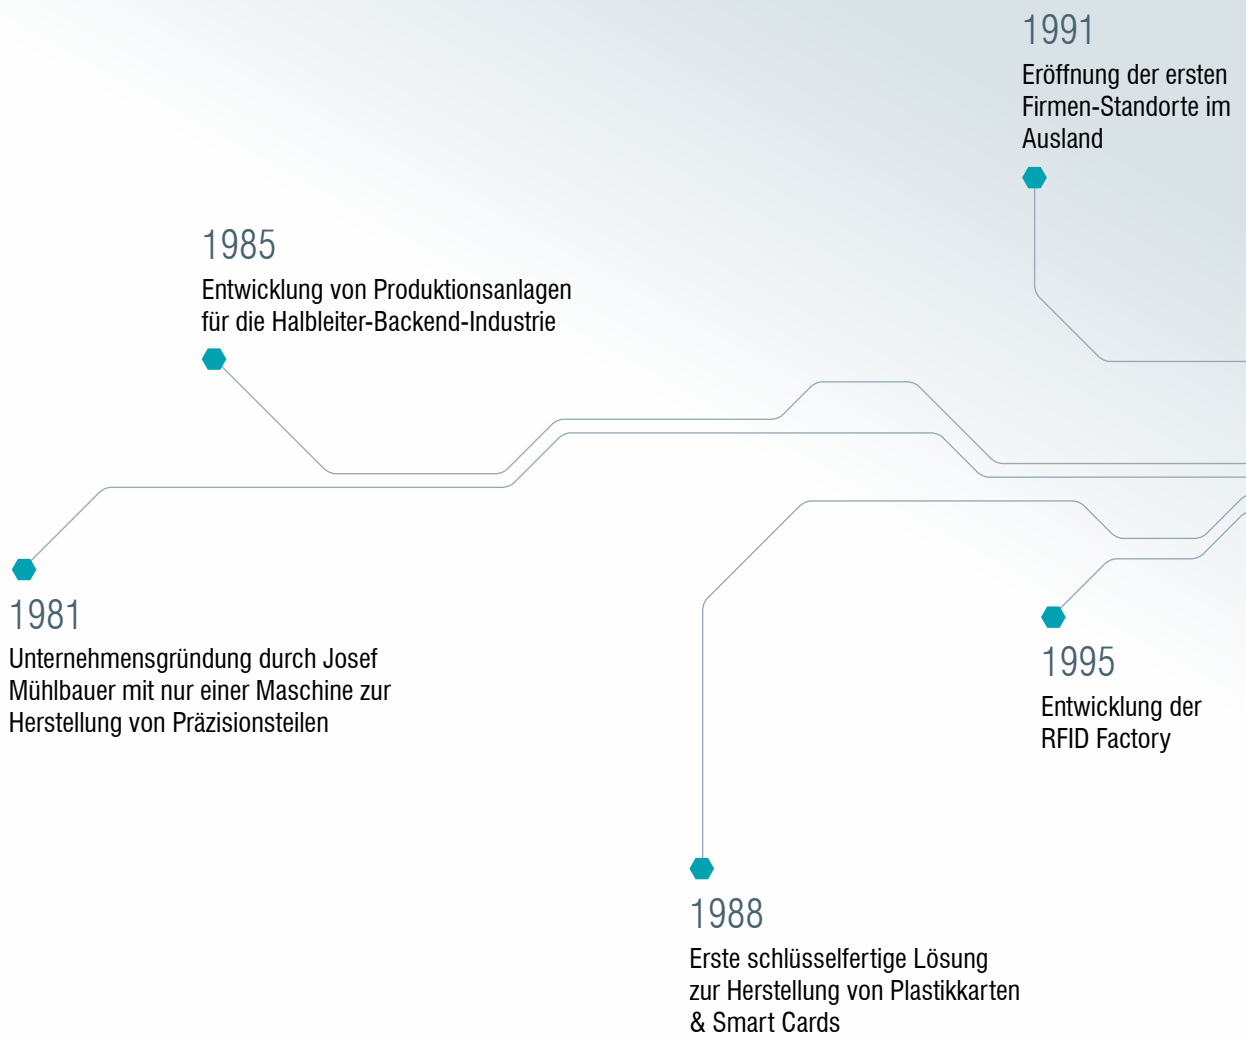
1991
Eröffnung der ersten Firmen-Standorte im Ausland

1985
Entwicklung von Produktionsanlagen für die Halbleiter-Backend-Industrie

1981
Unternehmensgründung durch Josef Mühlbauer mit nur einer Maschine zur Herstellung von Präzisionsteilen

1995
Entwicklung der RFID Factory

1988
Erste schlüsselfertige Lösung zur Herstellung von Plastikkarten & Smart Cards